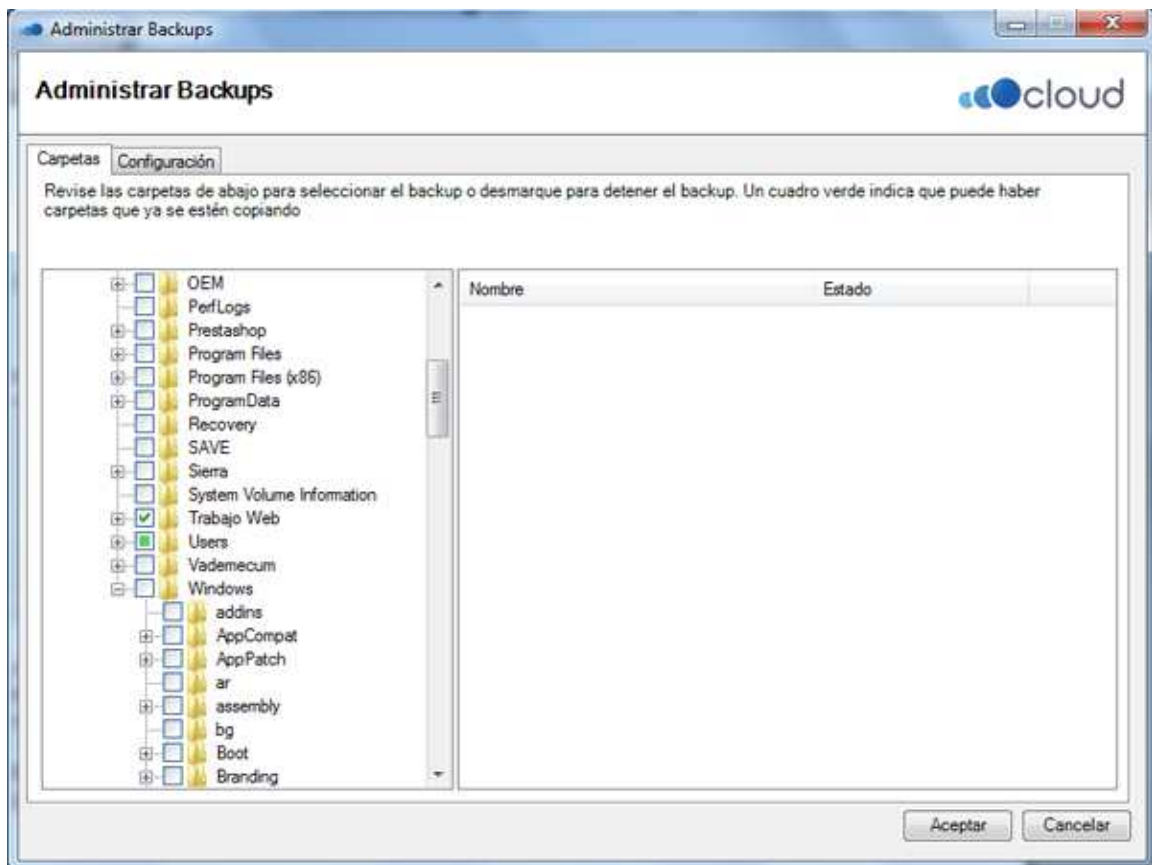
Administrar Backups

Administrar Backups

cloud

Carpetas | Configuración

Revise las carpetas de abajo para seleccionar el backup o desmarque para detener el backup. Un cuadro verde indica que puede haber carpetas que ya se estén copiando

OEM
PerfLogs
Prestashop
Program Files
Program Files (x86)
ProgramData
Recovery
SAVE
Sierra
System Volume Information
Trabajo Web
Users
Vademecum
Windows
addins
AppCompat
AppPatch
ar
assembly
bg
Boot
Branding

| Nombre | Estado |
|---|---|

Aceptar | Cancelar